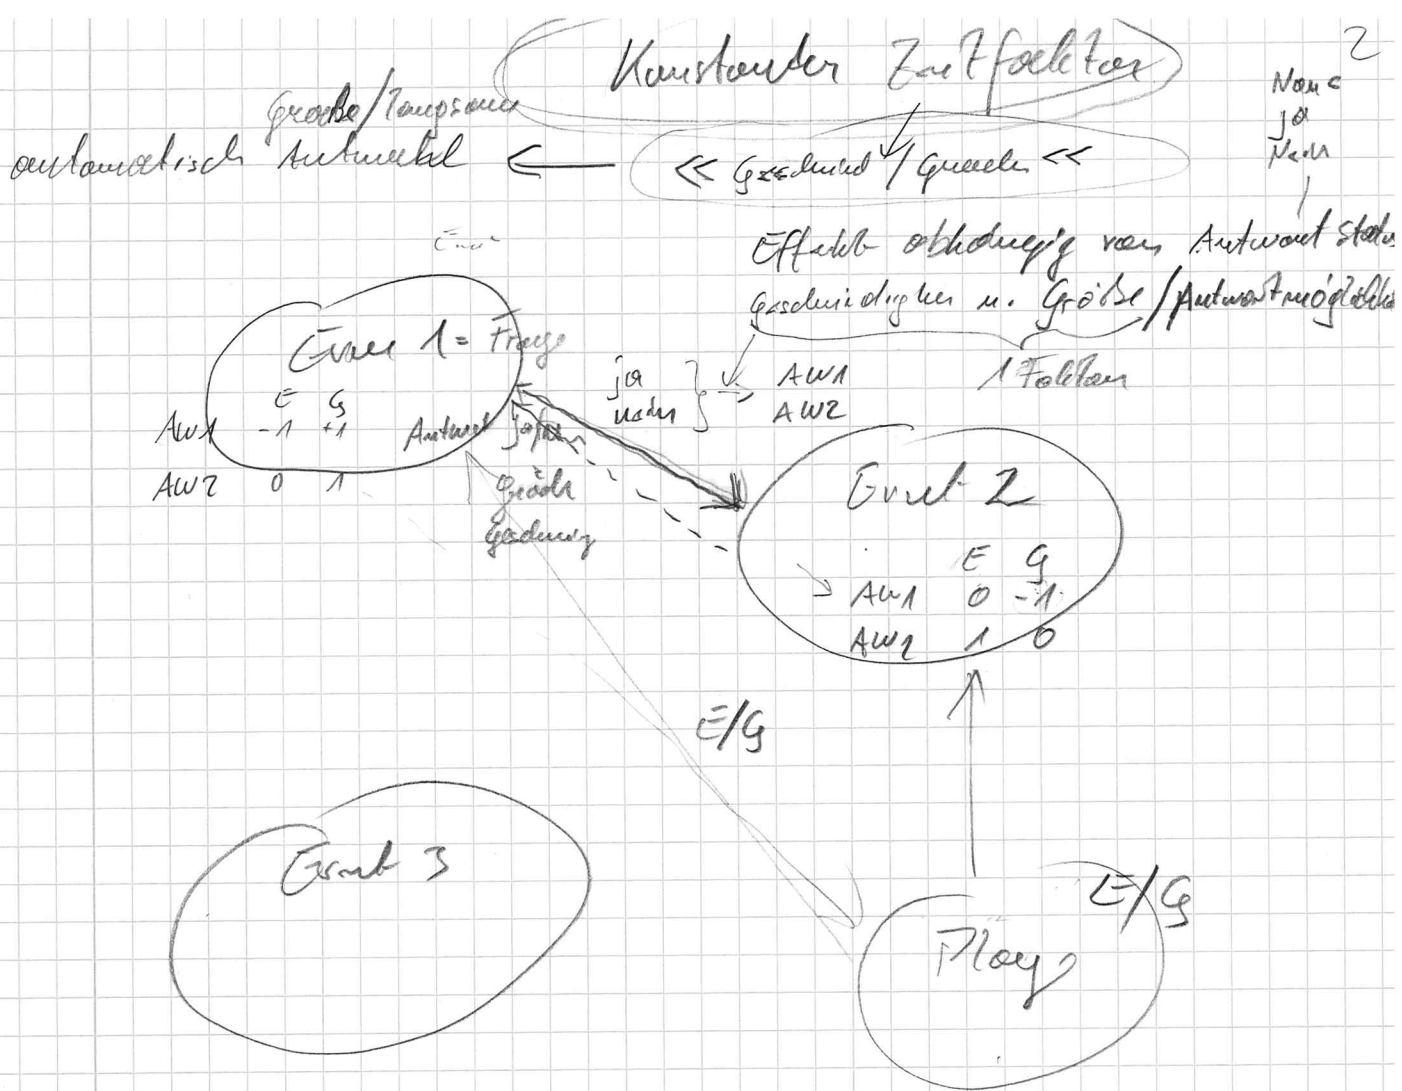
2

Konstanter Zeitfaktor

Name
ja
Nein

Große/Langsame
automatisch Antwortet ⟵ « Geschwind / Quelle «

Effekt abhängig von Antwort Status
Geschwindigkeit u. Größe / Antwortmöglichkeit

Event

Event 1 = Frage
E G
AW1 -1 +1 Antwort sofort
AW2 0 1

Größe
Gedanken

ja
nein
AW1
AW2

1 Faktor

Event 2
E G
AW1 0 -1
AW2 1 0

E/G

Event 3

Player

E/G